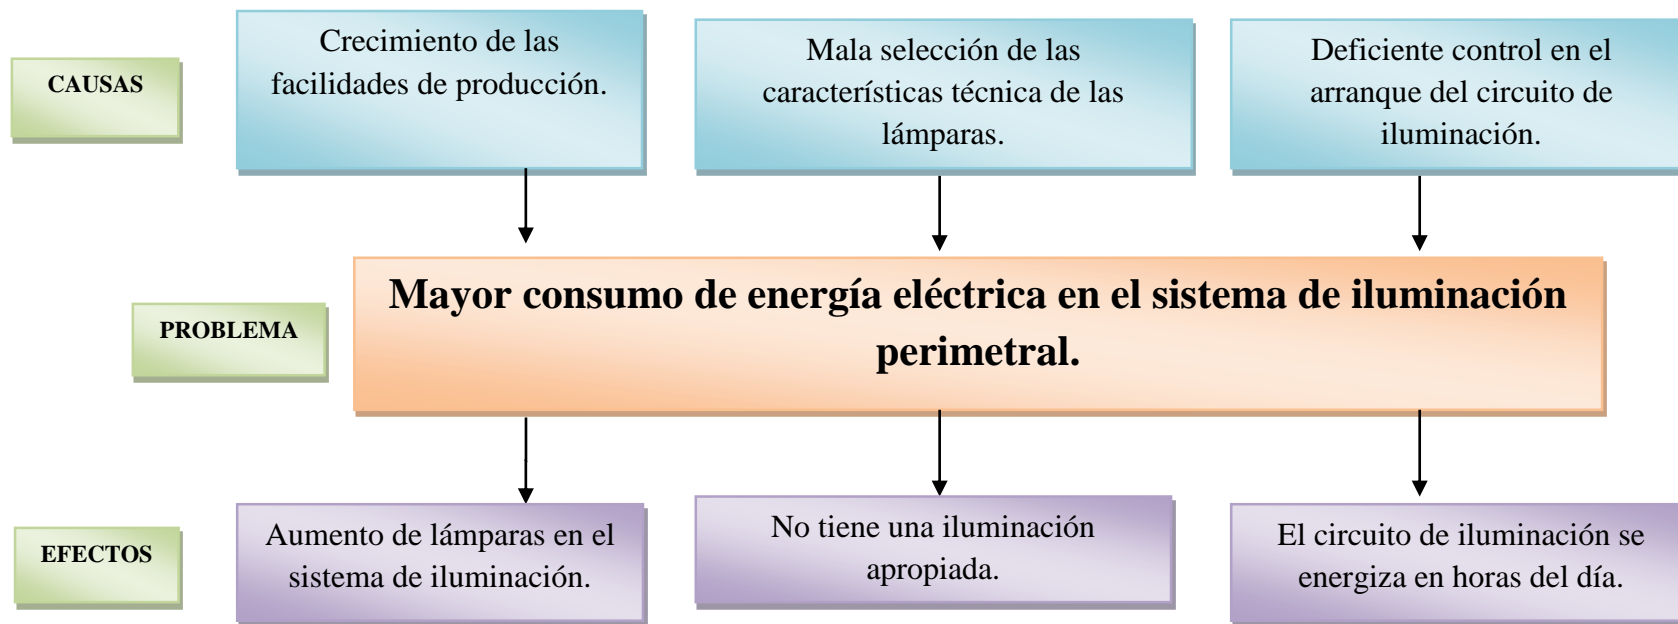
CAUSAS

Crecimiento de las facilidades de producción.

Mala selección de las características técnica de las lámparas.

Deficiente control en el arranque del circuito de iluminación.

PROBLEMA

Mayor consumo de energía eléctrica en el sistema de iluminación perimetral.

EFECTOS

Aumento de lámparas en el sistema de iluminación.

No tiene una iluminación apropiada.

El circuito de iluminación se energiza en horas del día.